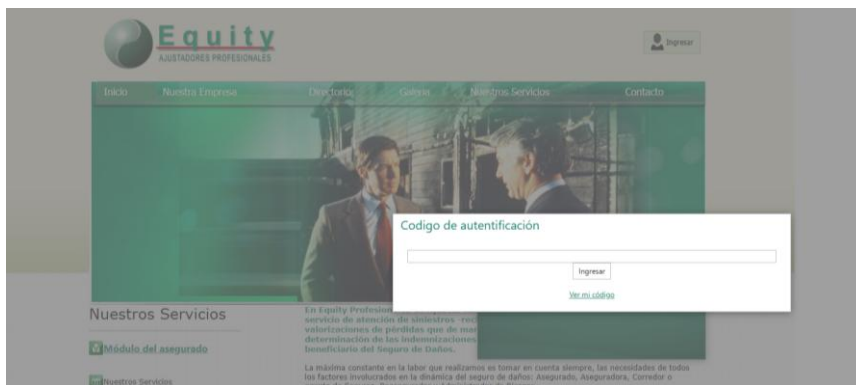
Equity
AJUSTADORES PROFESIONALES

Ingresar

Inicio Nuestra Empresa Directorio Galería Nuestros Servicios Contacto

Codigo de autentificación

Ingresar

Ver mi código

Nuestros Servicios

Módulo del asegurado

Nuestros Servicios

En Equity Profesion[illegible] servicio de atención de siniestros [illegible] valorizaciones de pérdidas que de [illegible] determinación de las indemnizaciones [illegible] beneficiario del Seguro de Daños.

La máxima constante en la labor que realizamos es tomar en cuenta siempre, las necesidades de todos los factores involucrados en la dinámica del seguro de daños: Asegurado, Aseguradora, Corredor o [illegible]